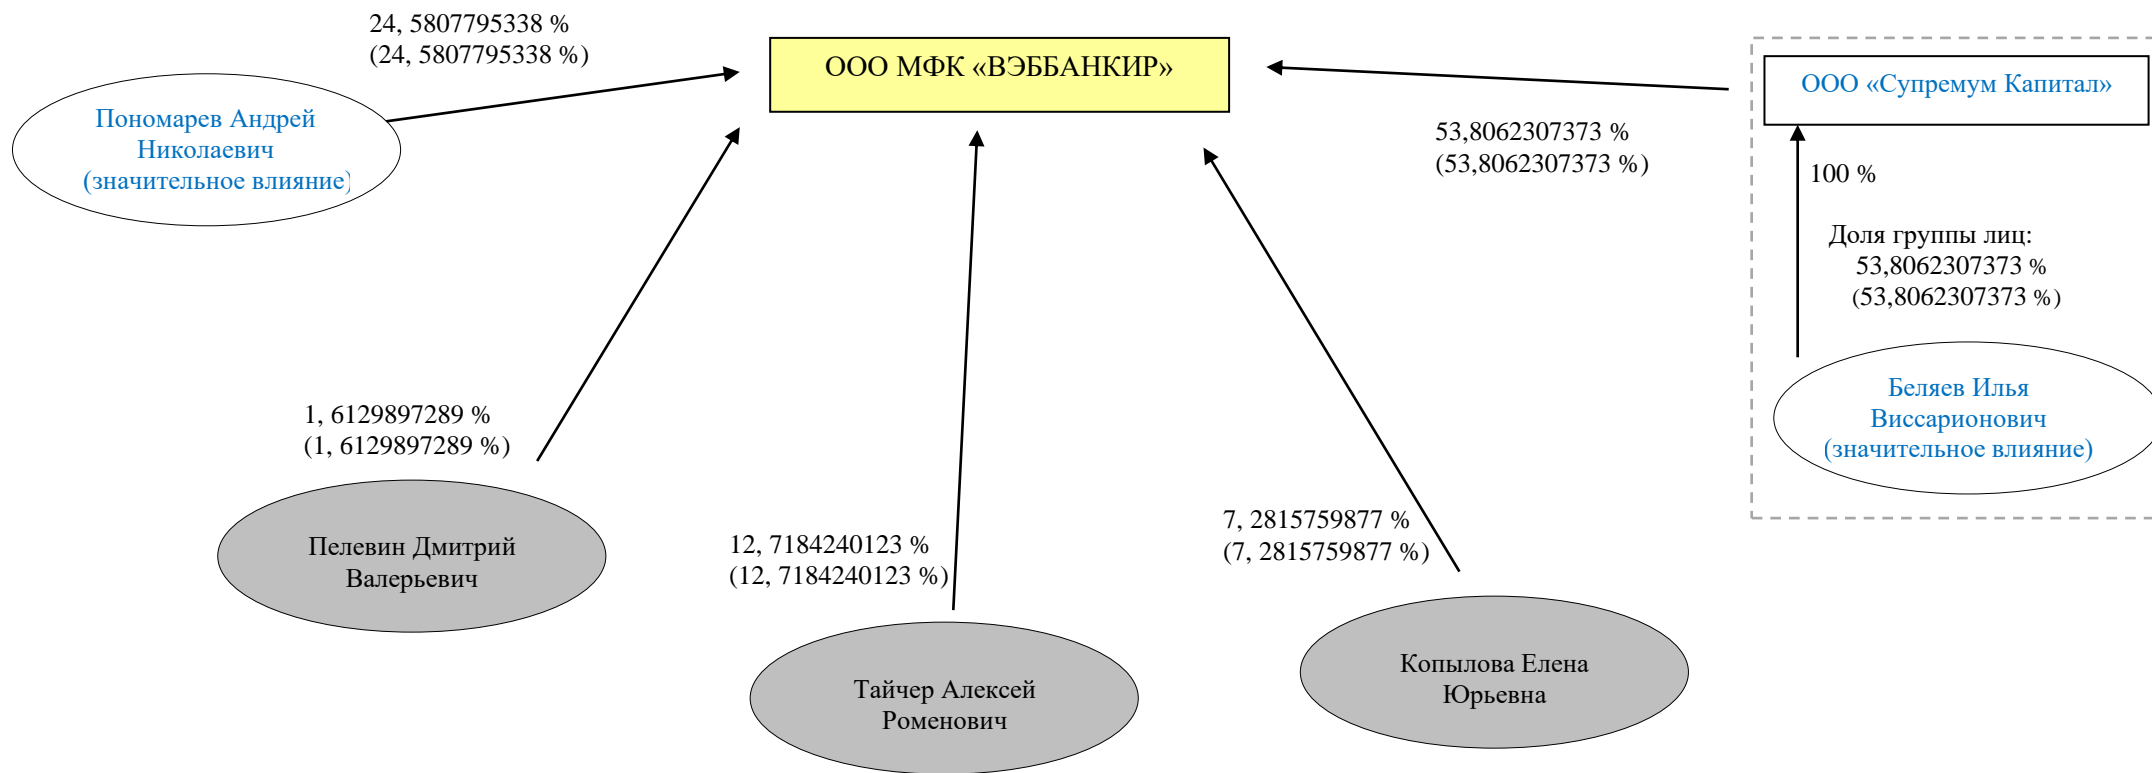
24, 5807795338 %
(24, 5807795338 %)

ООО МФК «ВЭББАНКИР»

Пономарев Андрей Николаевич (значительное влияние)

53,8062307373 %
(53,8062307373 %)

ООО «Супремум Капитал»

100 %

Доля группы лиц:
53,8062307373 %
(53,8062307373 %)

Беляев Илья Виссарионович (значительное влияние)

1, 6129897289 %
(1, 6129897289 %)

Пелевин Дмитрий Валерьевич

12, 7184240123 %
(12, 7184240123 %)

Тайчер Алексей Роменович

7, 2815759877 %
(7, 2815759877 %)

Копылова Елена Юрьевна